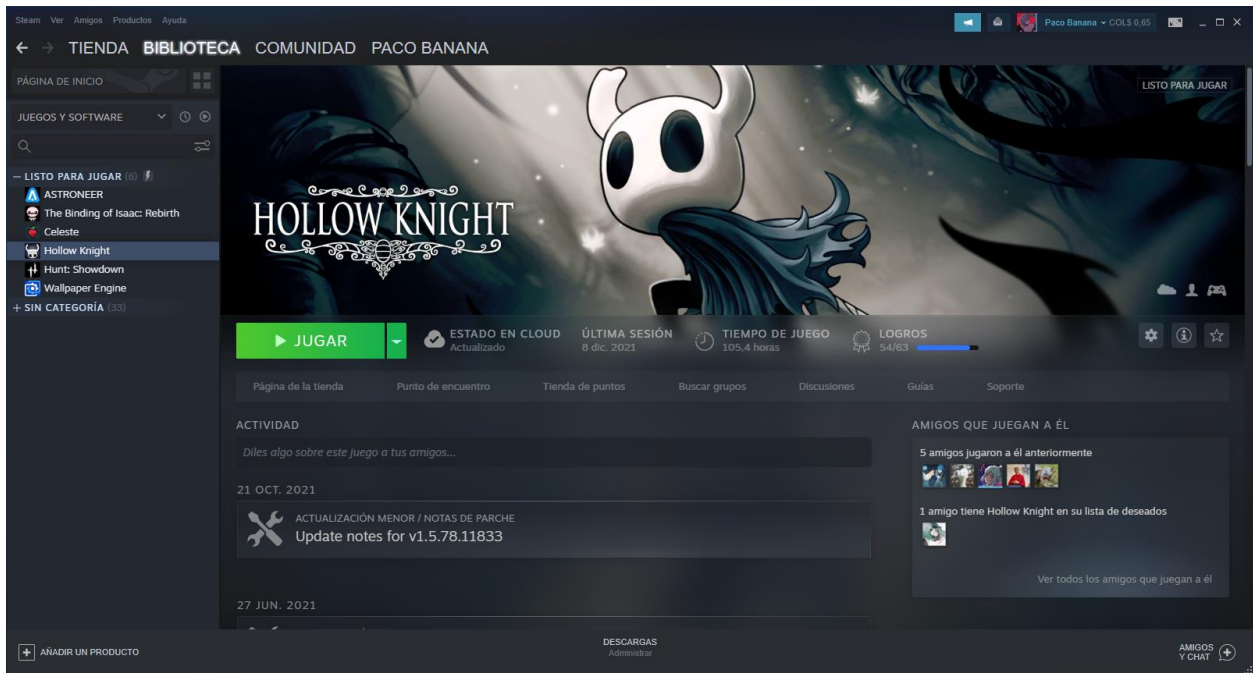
Steam Ver Amigos Productos Ayuda

Paco Banana COL$ 0,65

← → TIENDA BIBLIOTECA COMUNIDAD PACO BANANA

PÁGINA DE INICIO

JUEGOS Y SOFTWARE

— LISTO PARA JUGAR (6)
ASTRONEER
The Binding of Isaac: Rebirth
Celeste
Hollow Knight
Hunt: Showdown
Wallpaper Engine
+ SIN CATEGORÍA (33)

LISTO PARA JUGAR

HOLLOW KNIGHT

JUGAR

ESTADO EN CLOUD
Actualizado

ÚLTIMA SESIÓN
8 dic. 2021

TIEMPO DE JUEGO
105,4 horas

LOGROS
54/63

Página de la tienda | Punto de encuentro | Tienda de puntos | Buscar grupos | Discusiones | Guías | Soporte

ACTIVIDAD

Diles algo sobre este juego a tus amigos...

21 OCT. 2021

ACTUALIZACIÓN MENOR / NOTAS DE PARCHE
Update notes for v1.5.78.11833

27 JUN. 2021

AMIGOS QUE JUEGAN A ÉL

5 amigos jugaron a él anteriormente

1 amigo tiene Hollow Knight en su lista de deseados

Ver todos los amigos que juegan a él

AÑADIR UN PRODUCTO

DESCARGAS
Administrar

AMIGOS Y CHAT